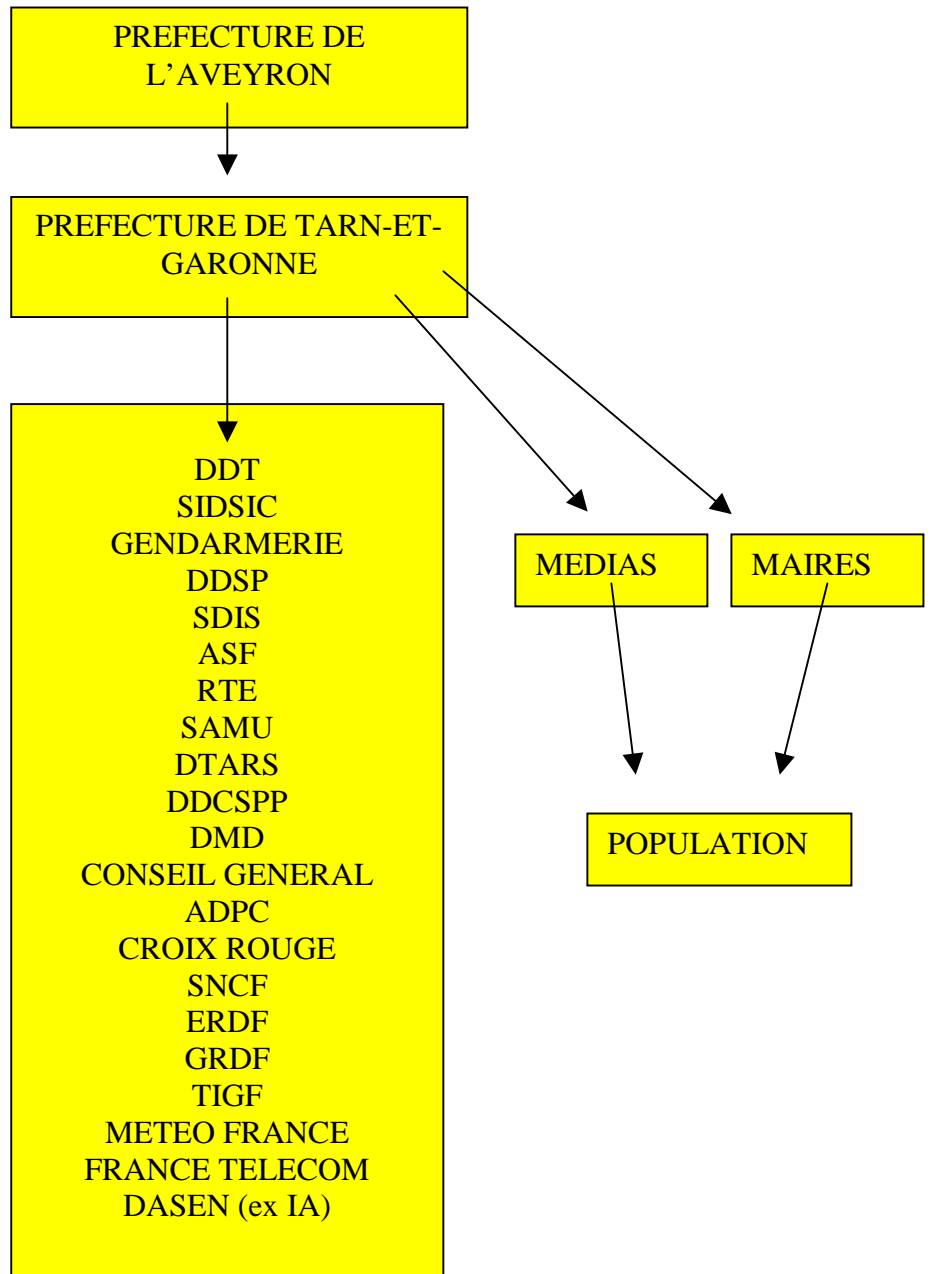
PREFECTURE DE L'AVEYRON

PREFECTURE DE TARN-ET-GARONNE

DDT
SIDSIC
GENDARMERIE
DDSP
SDIS
ASF
RTE
SAMU
DTARS
DDCSPP
DMD
CONSEIL GENERAL
ADPC
CROIX ROUGE
SNCF
ERDF
GRDF
TIGF
METEO FRANCE
FRANCE TELECOM
DASEN (ex IA)

MEDIAS

MAIRES

POPULATION